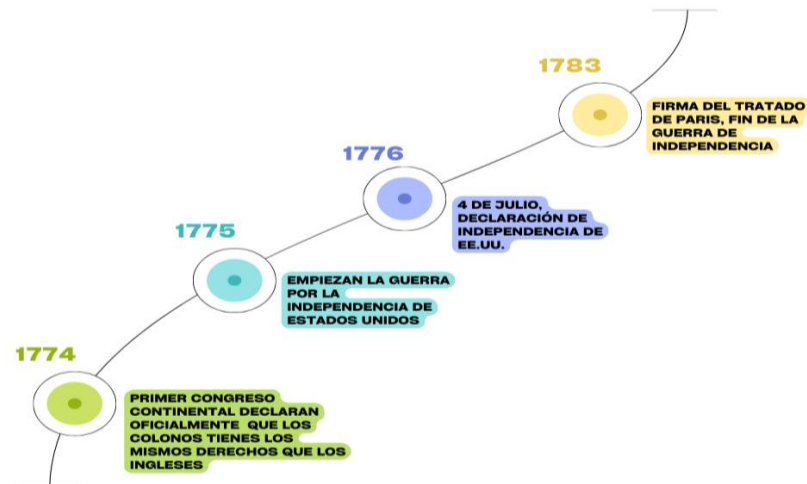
1783

FIRMA DEL TRATADO DE PARIS, FIN DE LA GUERRA DE INDEPENDENCIA

1776

4 DE JULIO, DECLARACIÓN DE INDEPENDENCIA DE EE.UU.

1775

EMPIEZAN LA GUERRA POR LA INDEPENDENCIA DE ESTADOS UNIDOS

1774

PRIMER CONGRESO CONTINENTAL DECLARAN OFICIALMENTE QUE LOS COLONOS TIENES LOS MISMOS DERECHOS QUE LOS INGLESES